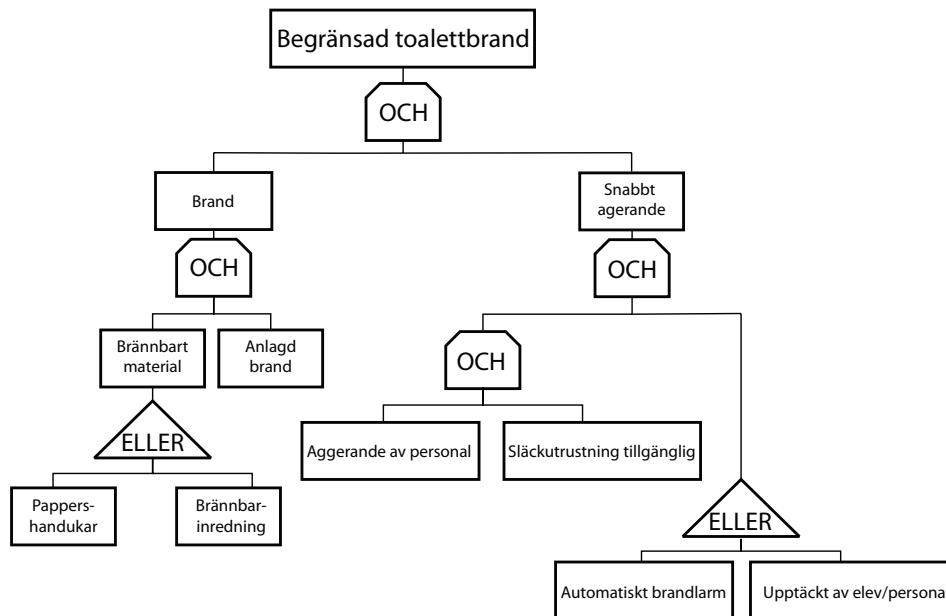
Begränsad toalettbrand

OCH

Brand

OCH

Brännbart material

Anlagd brand

ELLER

Pappers-handukar

Brännbar-inredning

Snabbt agerande

OCH

OCH

Aggerande av personal

Släckutrustning tillgänglig

ELLER

Automatiskt brandlarm

Upptäckt av elev/persona